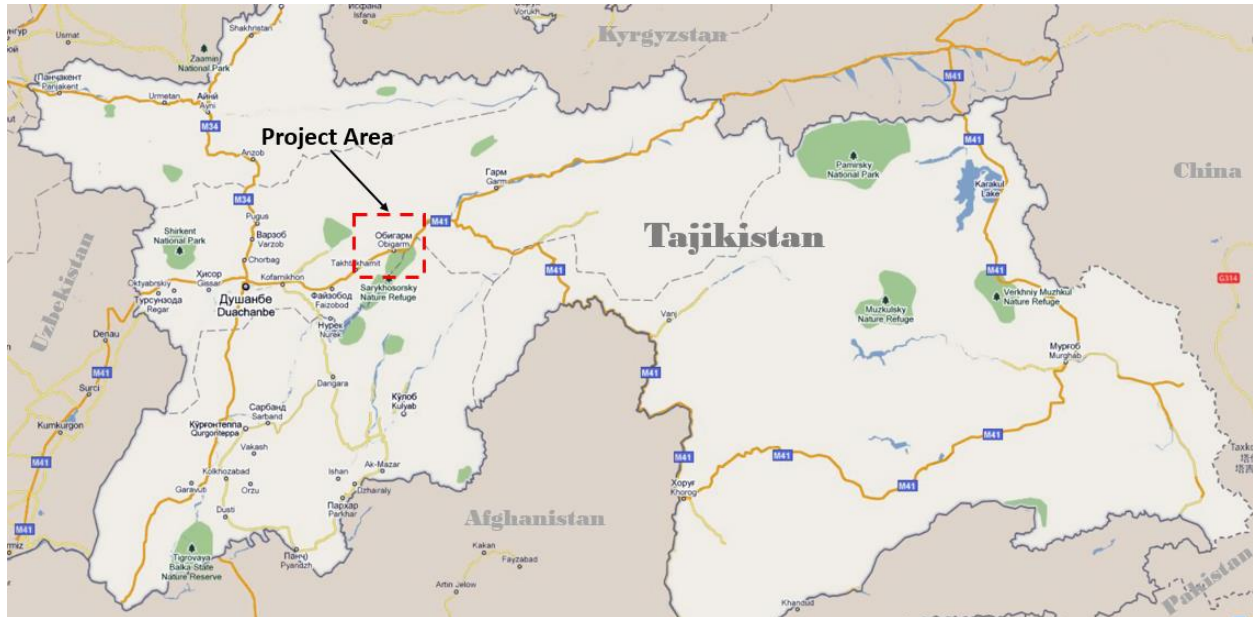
Kyrgyzstan

China

Tajikistan

Uzbekistan

Afghanistan

Pakistan

Project Area

Исфана
Isfana

Usmat

Shakhristan

Zaamin National Park

Панчакент
Panjakent

Urmetan

Айнӣ
Aini

M34

Anzob

M34

Pugus

Варзоб
Varzob

Chorbag

Shirkent National Park

Ҳисор
Gissar

Oktyabrsky

Турсунзода
Regar

Kofarnikhon

Душанбе
Duachanbe

Файзобод
Faizobod

Нурек
Nurek

Обигарм
Obigarm

Takhti-Khamit

Sarykhosorsky Nature Refuge

Гарм
Garm

M41

M41

M41

Dangara

Кӯлоб
Kulyab

Сарбанд
Sarband

Қурғонтеппа
Qurgonteppa

Vakash

Kolkhozabad

Garavuti

Orzu

Dusti

Ishan

Ak-Mazar

Dzhairaly

Пархар
Parkhar

Панҷ
Pyandzh

Tigrovaya Balka State Nature Reserve

Denau

M41

Surci

Kumkurgon

M41

M41

rmiz

Kakan

Fayzabad

Artin Jelow

Vanj

M41

Хоруғ
Khorog

M41

Khandud

Pamirsky National Park

Karakul Lake

M41

M41

Muzkulsky Nature Refuge

Verkhniy Muzhkul Nature Refuge

Мурғоб
Murghab

M41

M41

M41

M41

G314

Taxk
塔什